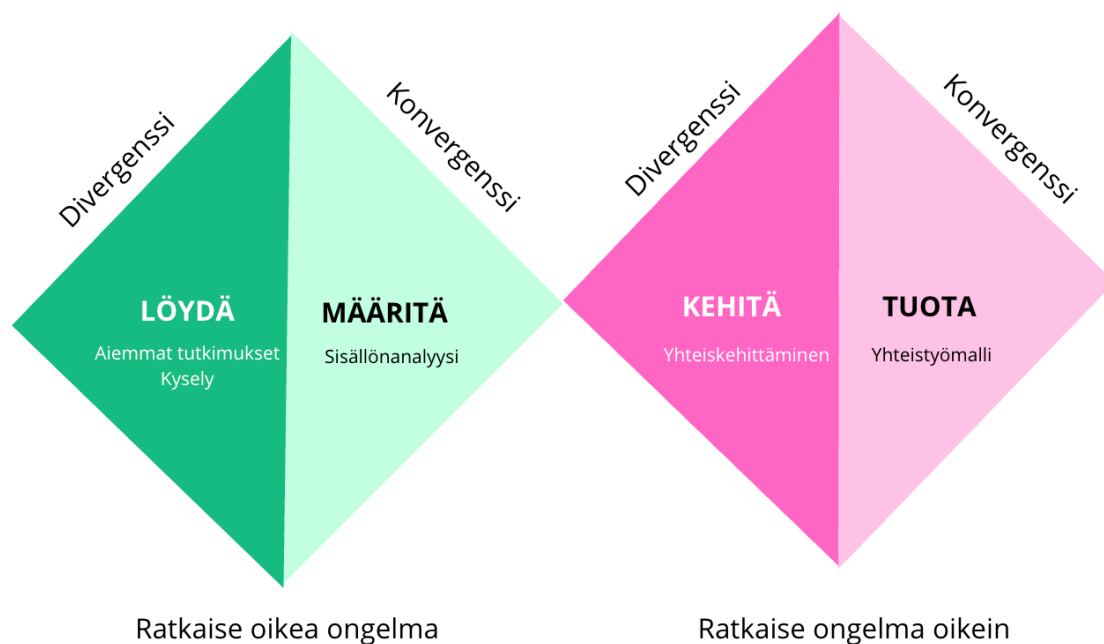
Divergenssi

Konvergenssi

LÖYDÄ

Aiemmat tutkimukset
Kysely

MÄÄRITÄ

Sisällönanalyysi

Ratkaise oikea ongelma

Divergenssi

Konvergenssi

KEHITÄ

Yhteiskehittäminen

TUOTA

Yhteistyömalli

Ratkaise ongelma oikein